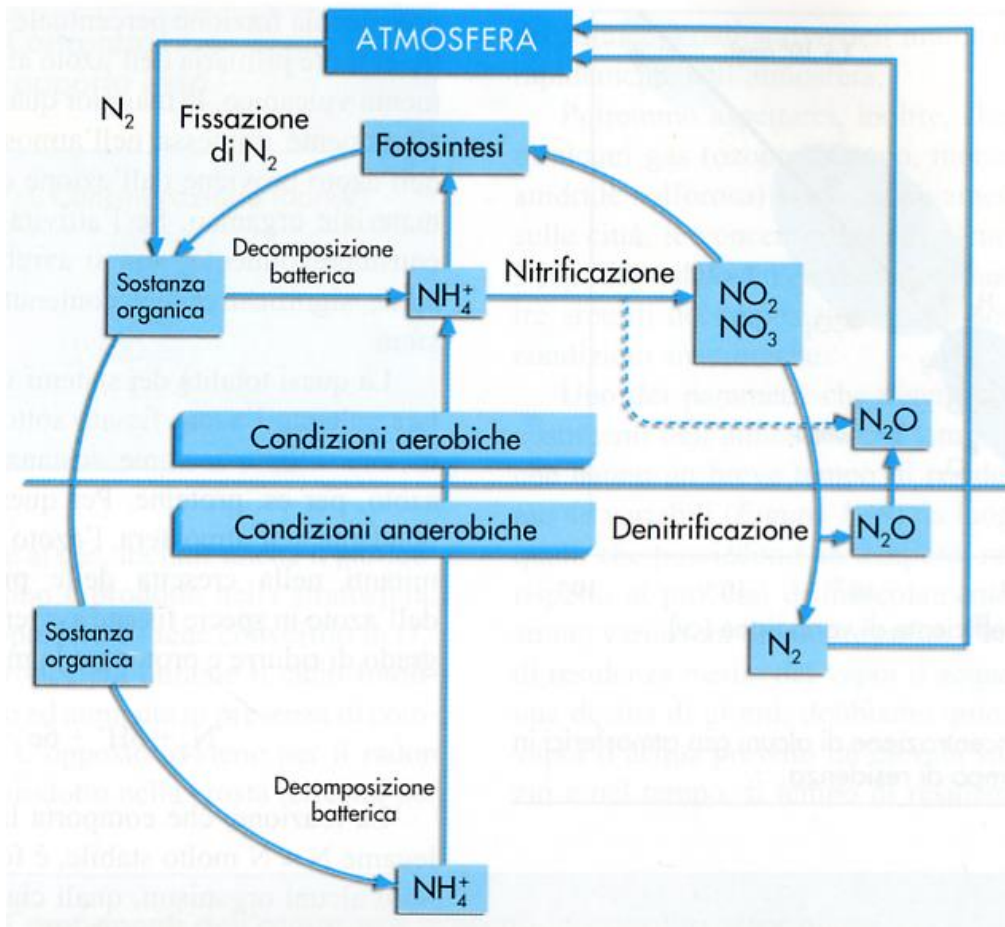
ATMOSFERA

$N_2$

Fissazione di $N_2$

Fotosintesi

Decomposizione batterica

Sostanza organica

$NH_4^+$

Nitrificazione

$NO_2$
$NO_3$

$N_2O$

Condizioni aerobiche

Condizioni anaerobiche

Denitrificazione

$N_2O$

$N_2$

Sostanza organica

Decomposizione batterica

$NH_4^+$